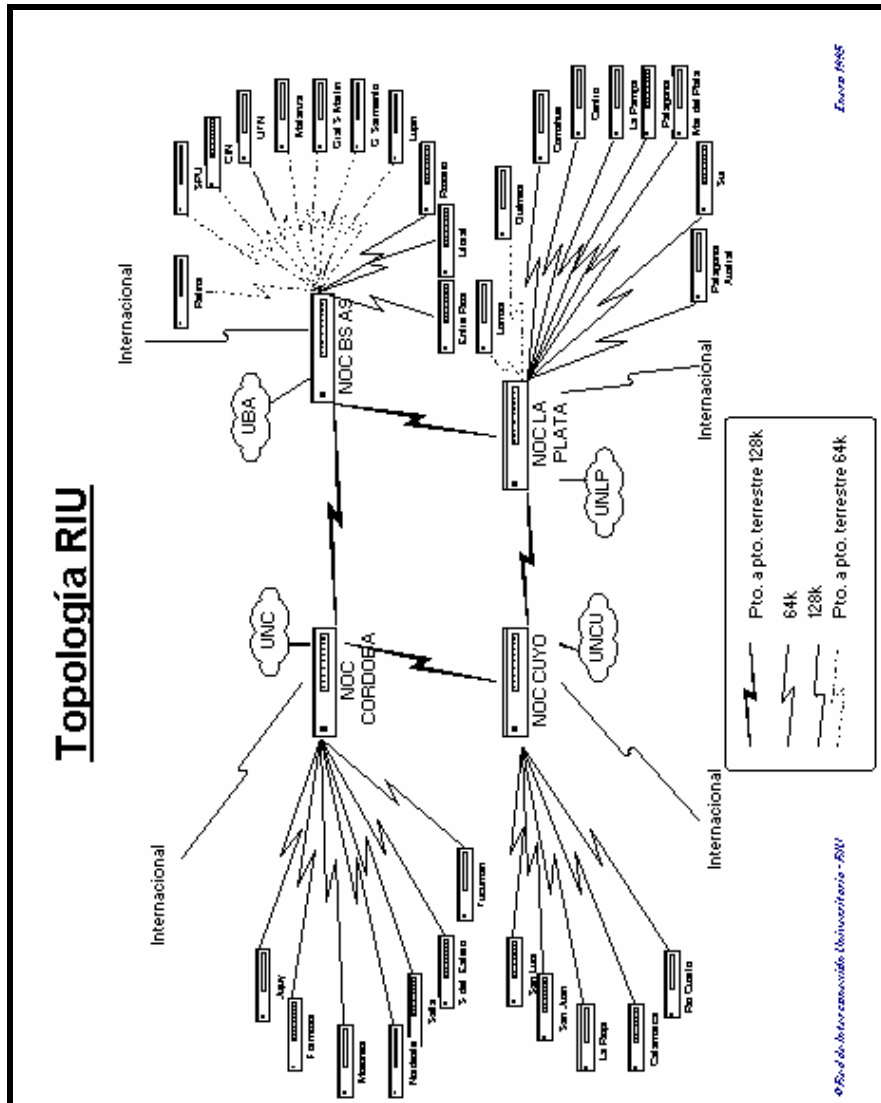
Topología RIU

Internacional

Jujuy

Formosa

Misiones

Nordeste

Salta

S del Estero

Tucuman

NOC CORDOBA

UNC

Internacional

San Luis

San Juan

La Rioja

Catamarca

Rio Cuarto

NOC CUYO

UNCU

Internacional

UBA

NOC BS AS

Internacional

Palma

SPU

CIN

UTN

Matanza

Gral S Martin

G Sarmiento

Lujan

Rosario

Litoral

Entre Rios

NOC LA PLATA

UNLP

Internacional

Lomas

Quilmes

Comahue

Centro

La Pampa

Patagonia

Mar del Plata

Sur

Patagonia Austral

Pto. a pto. terrestre 128k

64k

128k

Pto. a pto. terrestre 64k

Enero 1995

© Red de Interconexión Universitaria - RIU